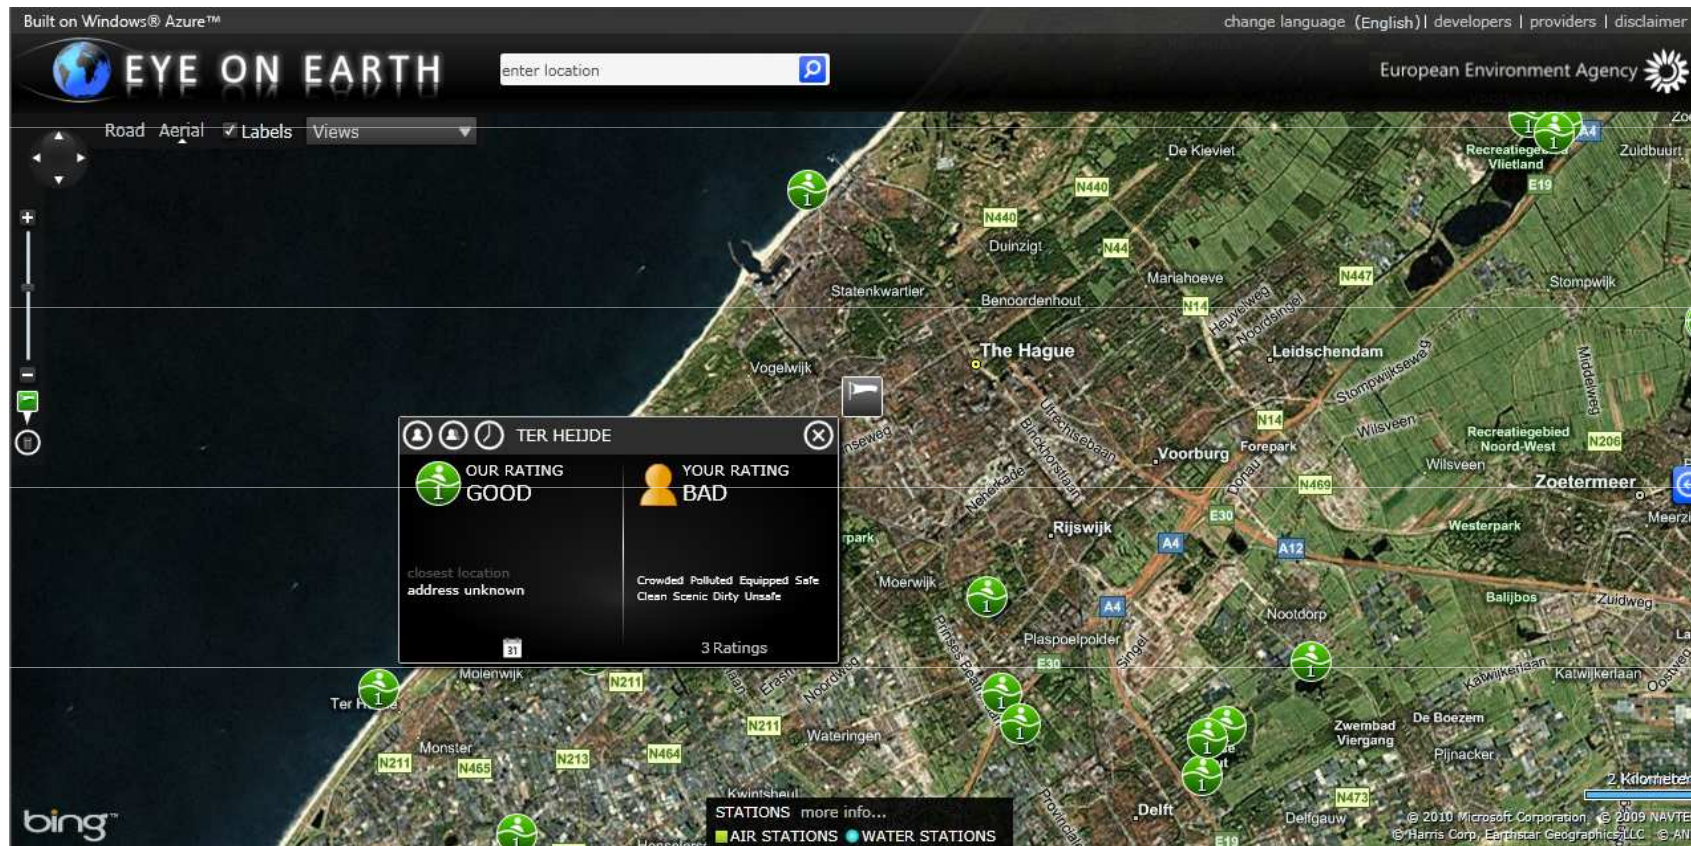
Built on Windows® Azure™

change language (English) | developers | providers | disclaimer

EYE ON EARTH

enter location

European Environment Agency

Road Aerial ✓ Labels Views

TER HEIJDE

OUR RATING
GOOD

YOUR RATING
BAD

closest location
address unknown

Crowded Polluted Equipped Safe Clean Scenic Dirty Unsafe

31

3 Ratings

De Kieviet
N440
N440
Duinzigt
N44
Mariahoeve
N447
Statenkwartier
Benoordenhout
N14
Heuvelweg
Noordsingel
The Hague
Leidschendam
Stompwijkseweg
Stompwijk
Vogelwijk
Recreatiegebied Vlietland
Zuidbuurt
E19
A4
Utrechtsebaan
Bruijnslaan
Voorburg
Forepark
N14
Wilsveen
Recreatiegebied Noord-West
N206
Wilsveen
Zoetermeer
Middelweg
N469
E30
Rijswijk
A4
A12
Westerpark
Meerz
Moerwijk
A4
Nootdorp
Balijbos
Zuidweg
Plaspoelpolder
E30
Singel
Katwijkerlaan
Katwijkerlaan
Oostw
Molenwijk
N211
N211
Wateringen
Zwembad Viergang
De Boezem
Pijnacker
Ter H
Monster
N211
N465
N213
N464
Kwintsheul
Delft
N473
Delfgauw
E19
2 Kilometer

bing

STATIONS more info...
AIR STATIONS WATER STATIONS

© 2010 Microsoft Corporation © 2009 NAVTE
© Harris Corp, Earthstar Geographics LLC © AN